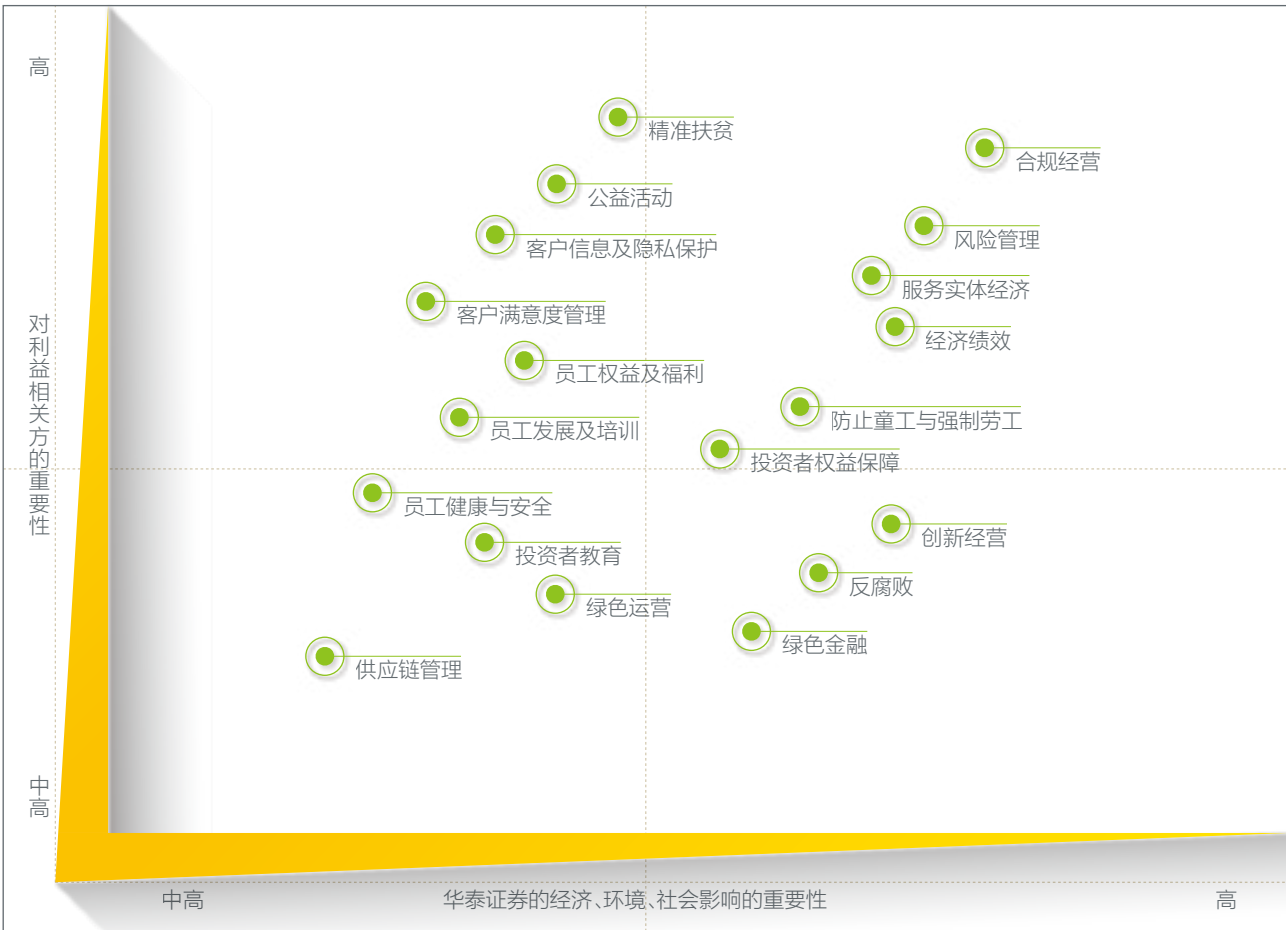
高

对利益相关方的重要性

中高

精准扶贫

合规经营

公益活动

风险管理

客户信息及隐私保护

服务实体经济

客户满意度管理

经济绩效

员工权益及福利

防止童工与强制劳工

员工发展及培训

投资者权益保障

员工健康与安全

创新经营

投资者教育

反腐败

绿色运营

绿色金融

供应链管理

中高

华泰证券的经济、环境、社会影响的重要性

高